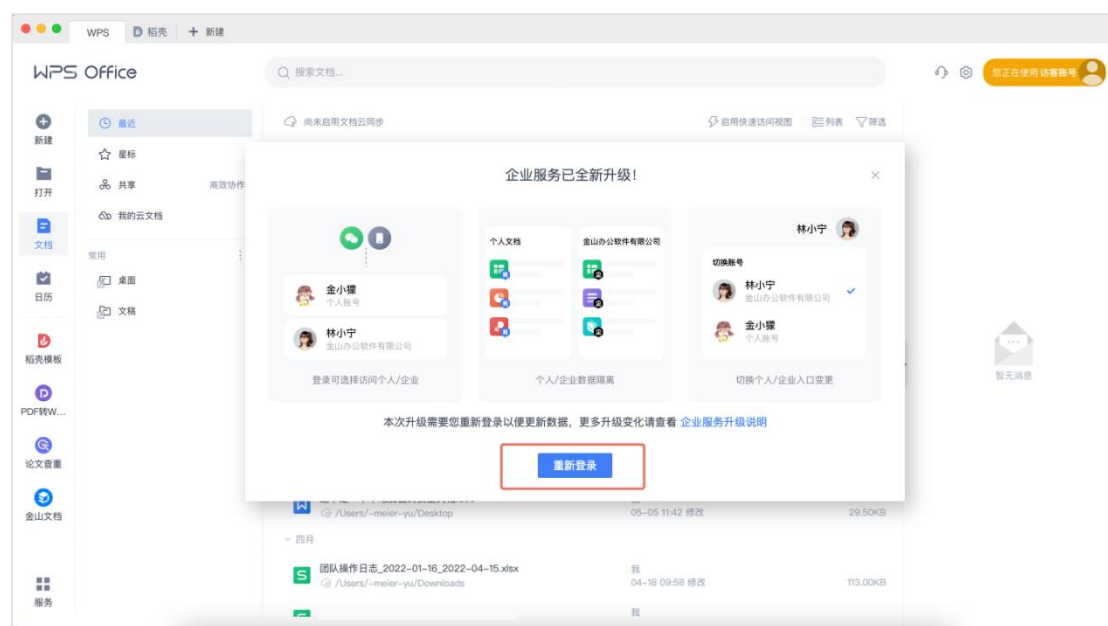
WPS 稻壳 + 新建

WPS Office

搜索文档...

您正在使用 访客账号

新建
打开
文档
日历
稻壳模板
PDF转W...
论文查重
金山文档
服务

最近
星标
共享 高效协作
我的云文档
常用
桌面
文稿

尚未启用文档云同步
启用快速访问视图 列表 筛选

企业服务已全新升级!

金小獴
个人账号
林小宁
金山办公软件有限公司
登录可选择访问个人/企业

个人文档
金山办公软件有限公司
个人/企业数据隔离

林小宁
切换账号
林小宁
金山办公软件有限公司
金小獴
个人账号
切换个人/企业入口变更

本次升级需要您重新登录以便更新数据，更多升级变化请查看 企业服务升级说明

重新登录

暂无消息

/Users/~meier-yu/Desktop
我
05-05 11:42 修改
29.50KB

四月

团队操作日志_2022-01-16_2022-04-15.xlsx
/Users/~meier-yu/Downloads
我
04-18 09:58 修改
113.00KB

我